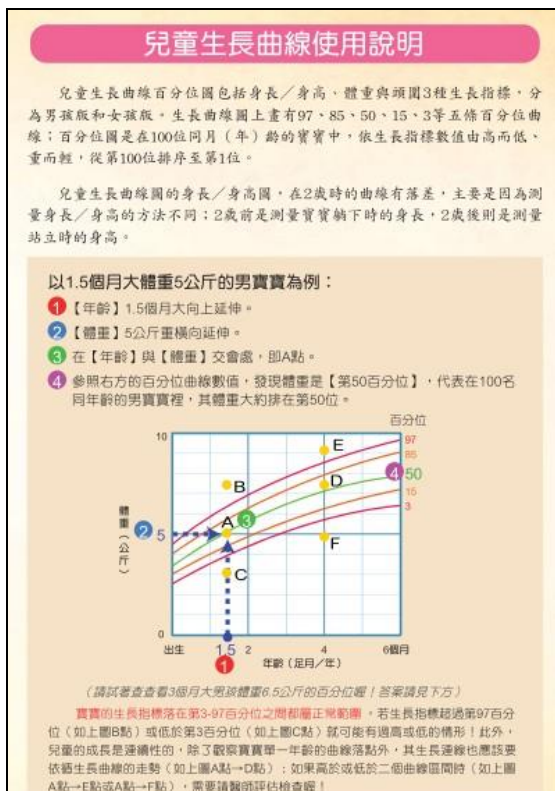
兒童生長曲線使用說明

兒童生長曲線百分位圖包括身長／身高、體重與頭圍3種生長指標，分為男孩版和女孩版。生長曲線圖上畫有97、85、50、15、3等五條百分位曲線；百分位圖是在100位同月（年）齡的寶寶中，依生長指標數值由高而低、重而輕，從第100位排序至第1位。

兒童生長曲線圖的身長／身高圖，在2歲時的曲線有落差，主要是因為測量身長／身高的方法不同；2歲前是測量寶寶躺下時的身長，2歲後則是測量站立時的身高。

以1.5個月大體重5公斤的男寶寶為例：

1【年齡】1.5個月大向上延伸。

2【體重】5公斤重橫向延伸。

3 在【年齡】與【體重】交會處，即A點。

4 參照右方的百分位曲線數值，發現體重是【第50百分位】，代表在100名同年齡的男寶寶裡，其體重大約排在第50位。

百分位
10
97
85
E
B
D
4 50
15
3
體重（公斤）
2 5
A 3
C
F
0
出生
1.5 2
1
4
6個月
年齡（足月／年）

（請試著查查看3個月大男孩體重6.5公斤的百分位喔！答案請見下方）

寶寶的生長指標落在第3-97百分位之間都屬正常範圍。若生長指標超過第97百分位（如上圖B點）或低於第3百分位（如上圖C點）就可能有過高或低的情形！此外，兒童的成長是連續性的，除了觀察寶寶單一年齡的曲線落點外，其生長速線也應該要依循生長曲線的走勢（如上圖A點→D點）；如果高於或低於二個曲線區間時（如上圖A點→E點或A點→F點），需要請醫師評估檢查喔！